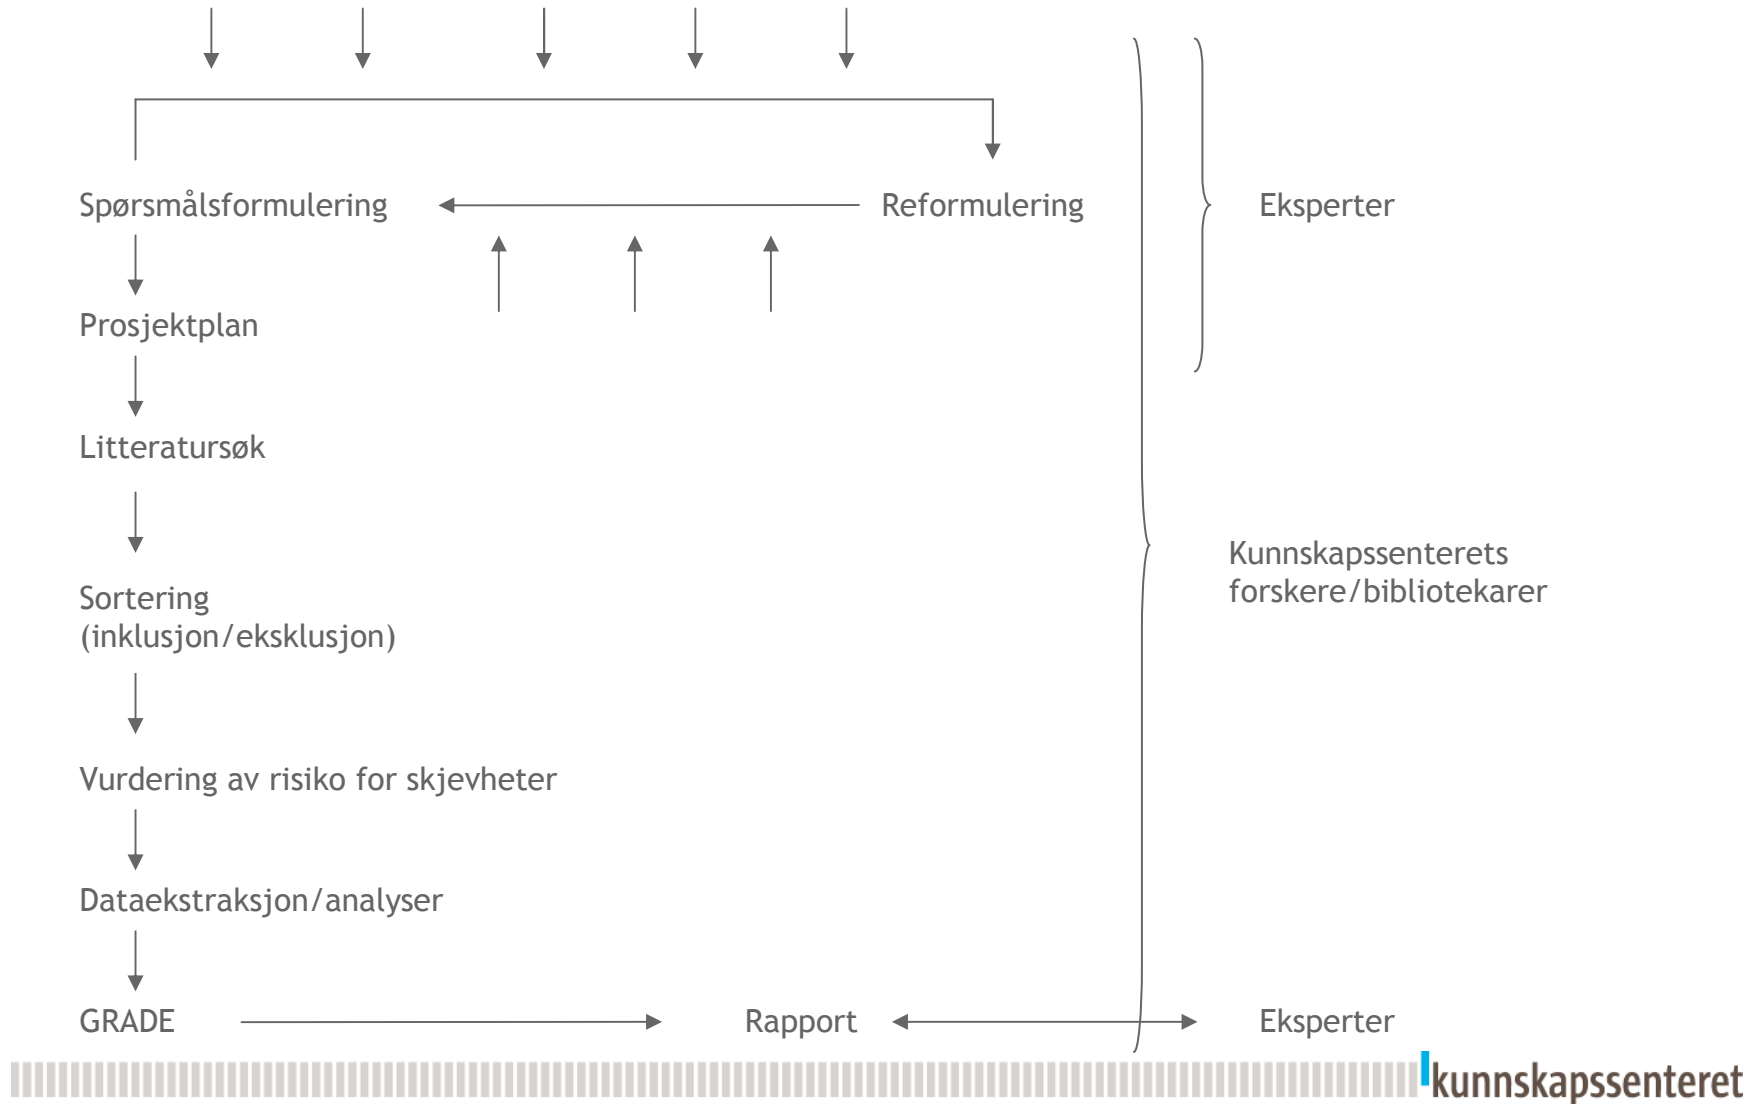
Spørsmålsformulering

Reformulering

Eksperter

Prosjektplan

Litteratursøk

Sortering (inklusjon/eksklusjon)

Kunnskapssenterets forskere/bibliotekarer

Vurdering av risiko for skjevheter

Dataekstraksjon/analyser

GRADE

Rapport

Eksperter

kunnskapssenteret